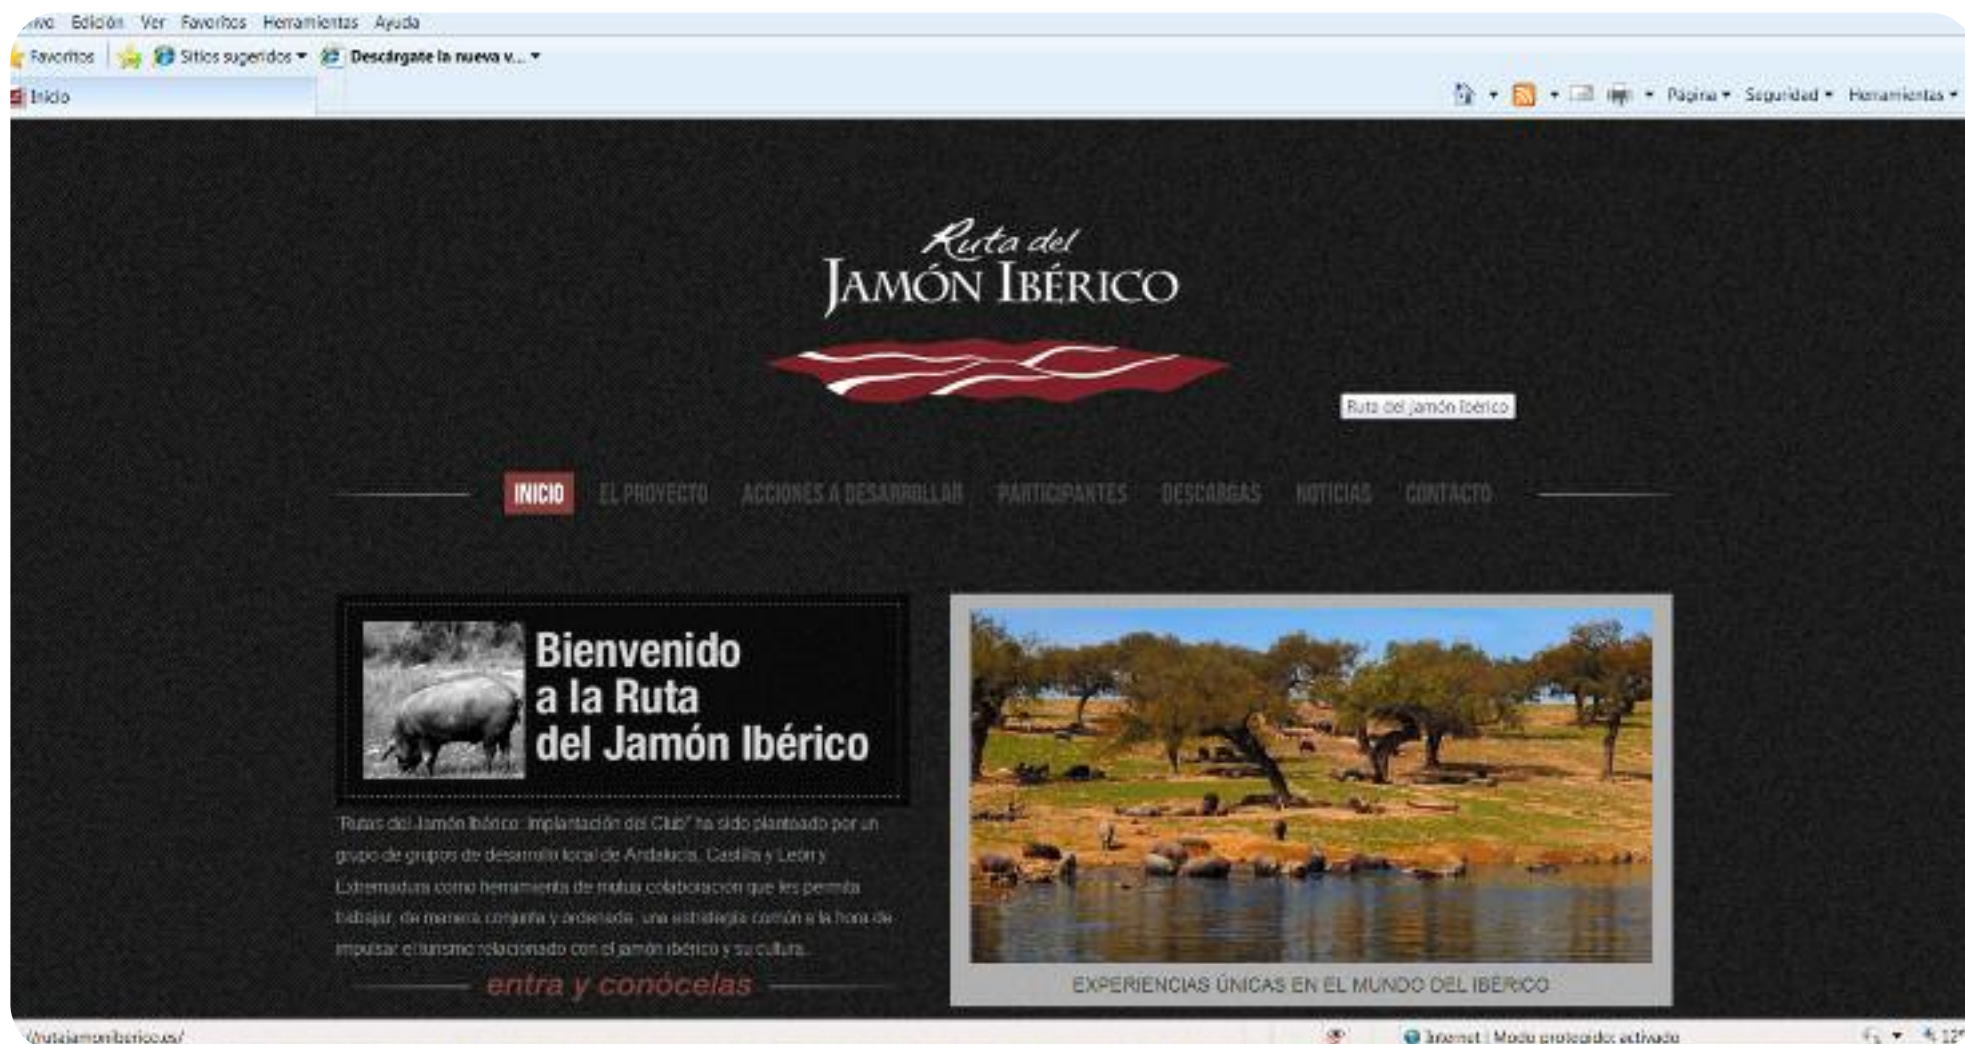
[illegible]ivo Edición Ver Favoritos Herramientas Ayuda

Favoritos Sitios sugeridos Descárgate la nueva v...

Inicio

Página Seguridad Herramientas

Ruta del
JAMÓN IBÉRICO

Ruta del jamón Ibérico

INICIO EL PROYECTO ACCIONES A DESARROLLAR PARTICIPANTES DESCARGAS NOTICIAS CONTACTO

Bienvenido a la Ruta del Jamón Ibérico

"Rutas del Jamón Ibérico: Implantación del Club" ha sido planteado por un grupo de grupos de desarrollo local de Andalucía, Castilla y León y Extremadura como herramienta de mutua colaboración que les permita trabajar, de manera conjunta y ordenada, una estrategia común a la hora de impulsar el turismo relacionado con el jamón ibérico y su cultura.

entra y conócelas

EXPERIENCIAS ÚNICAS EN EL MUNDO DEL IBÉRICO

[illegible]rutajamoniberico.es/

Internet | Modo protegido: activado

12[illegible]